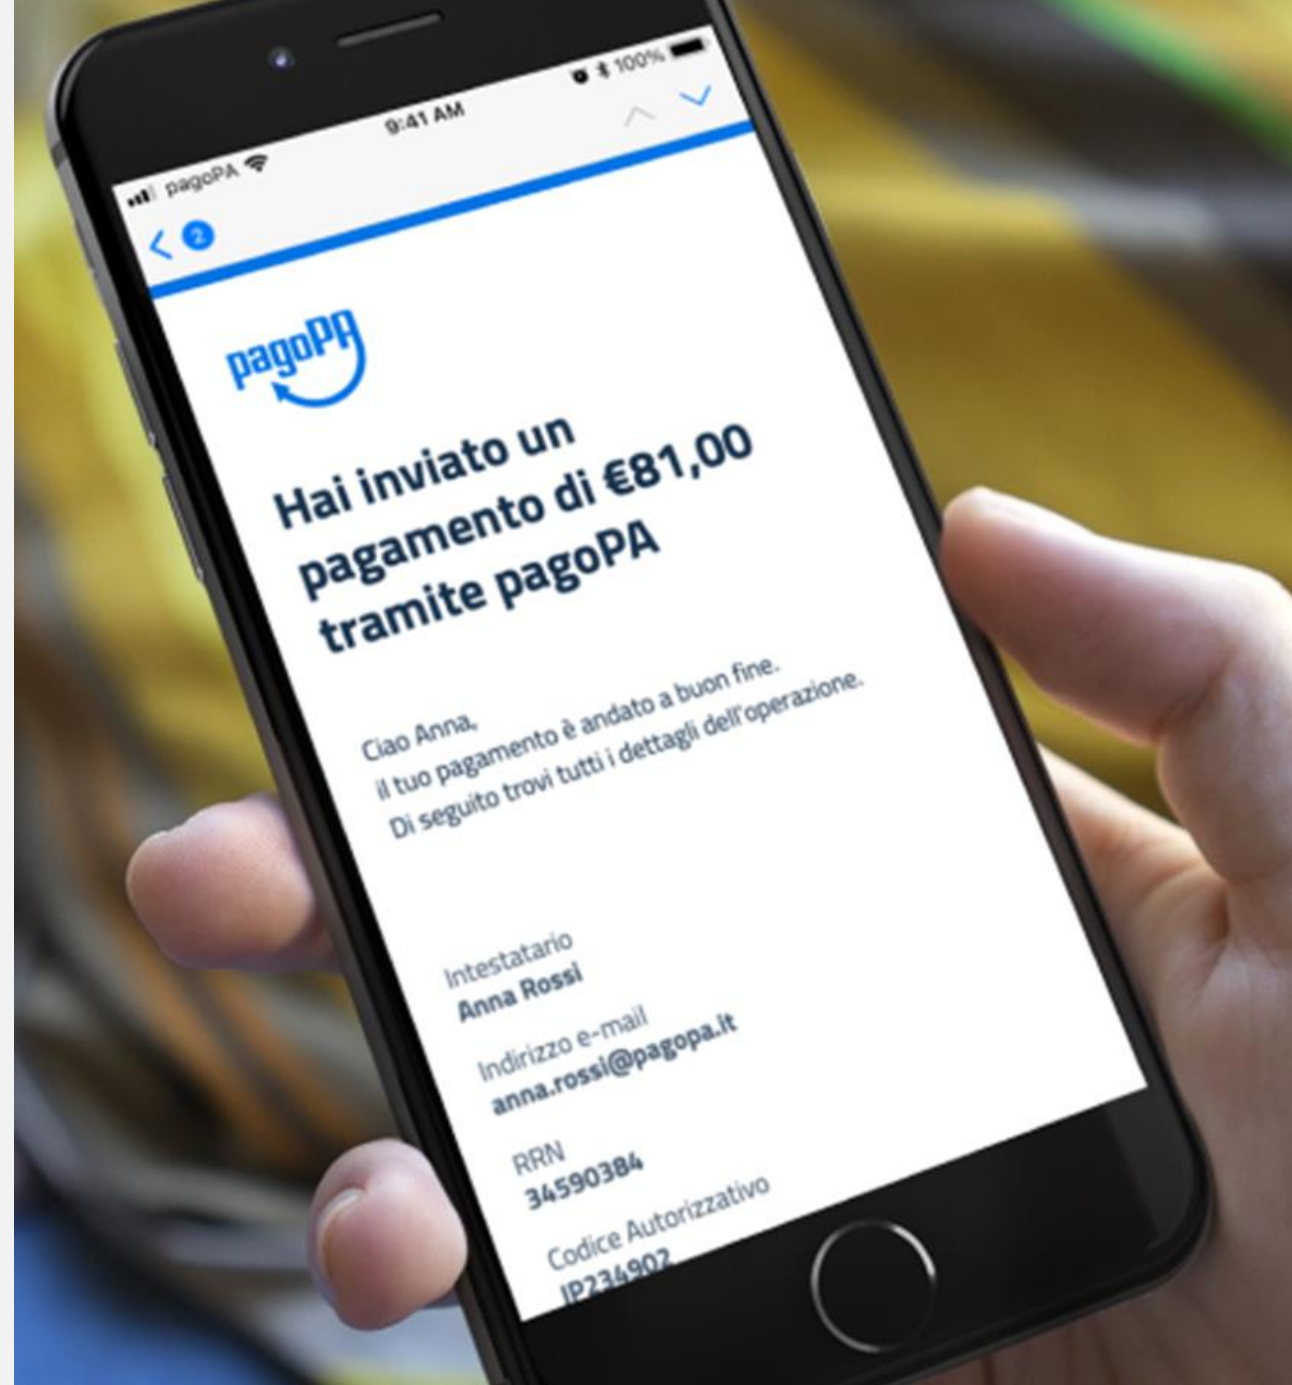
pagoPA 9:41 AM 100%

2

pagoPA

Hai inviato un pagamento di €81,00 tramite pagoPA

Ciao Anna,
il tuo pagamento è andato a buon fine.
Di seguito trovi tutti i dettagli dell'operazione.

Intestatario
Anna Rossi

Indirizzo e-mail
anna.rossi@pagopa.it

RRN
34590384

Codice Autorizzativo
IP234902